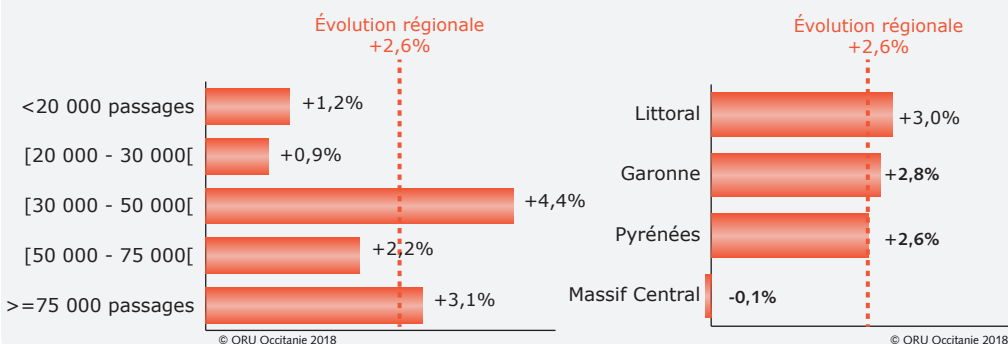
Évolution régionale
+2,6%

<20 000 passages +1,2%
[20 000 - 30 000[ +0,9%
[30 000 - 50 000[ +4,4%
[50 000 - 75 000[ +2,2%
>=75 000 passages +3,1%

© ORU Occitanie 2018

Évolution régionale
+2,6%

Littoral +3,0%
Garonne +2,8%
Pyrénées +2,6%
Massif Central -0,1%

© ORU Occitanie 2018